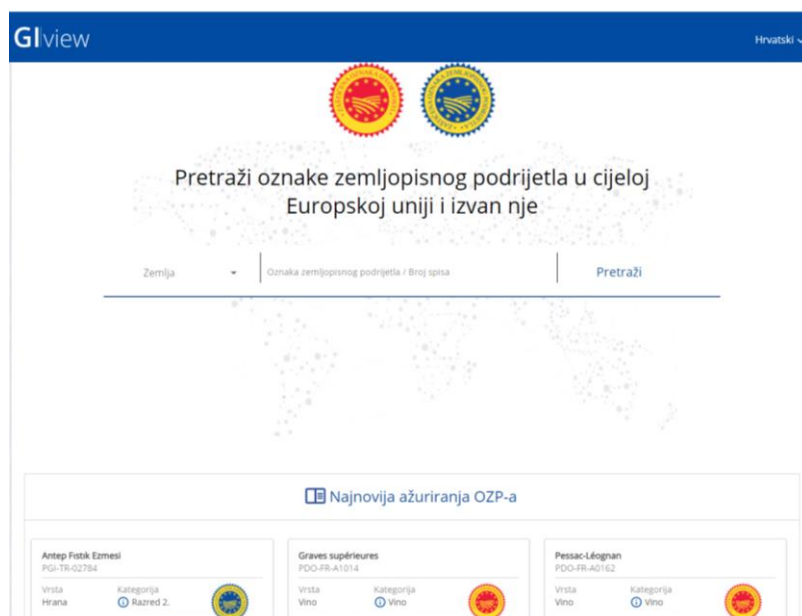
GIview

Hrvatski

Pretraži oznake zemljopisnog podrijetla u cijeloj Europskoj uniji i izvan nje

Zemlja

Oznaka zemljopisnog podrijetla / Broj spisa

Pretraži

Najnovija ažuriranja OZP-a

Antep Fıstık Ezmesi
PGI-TR-02784
Vrsta
Hrana
Kategorija
Razred 2.

Graves supérieures
PDO-FR-A1014
Vrsta
Vino
Kategorija
Vino

Pessac-Léognan
PDO-FR-A0162
Vrsta
Vino
Kategorija
Vino